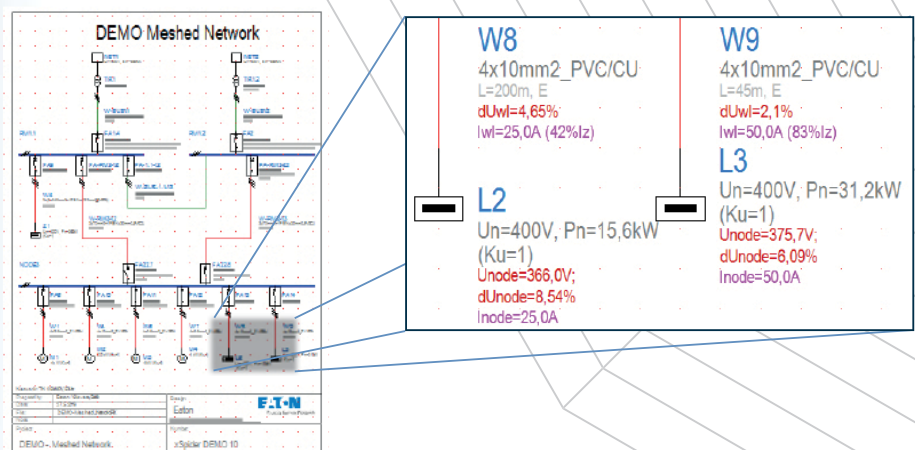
DEMO Meshed Network

W8
4x10mm2_PVC/CU
L=200m, E
dUwl=4,65%
Iwl=25,0A (42%Iz)

W9
4x10mm2_PVC/CU
L=45m, E
dUwl=2,1%
Iwl=50,0A (83%Iz)

L2
Un=400V, Pn=15,6kW
(Ku=1)
Unode=366,0V;
dUnode=8,54%
Inode=25,0A

L3
Un=400V, Pn=31,2kW
(Ku=1)
Unode=375,7V;
dUnode=6,09%
Inode=50,0A

Eaton
E·T·N
DEMO - Meshed Network
xSpider DEMO 10
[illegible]